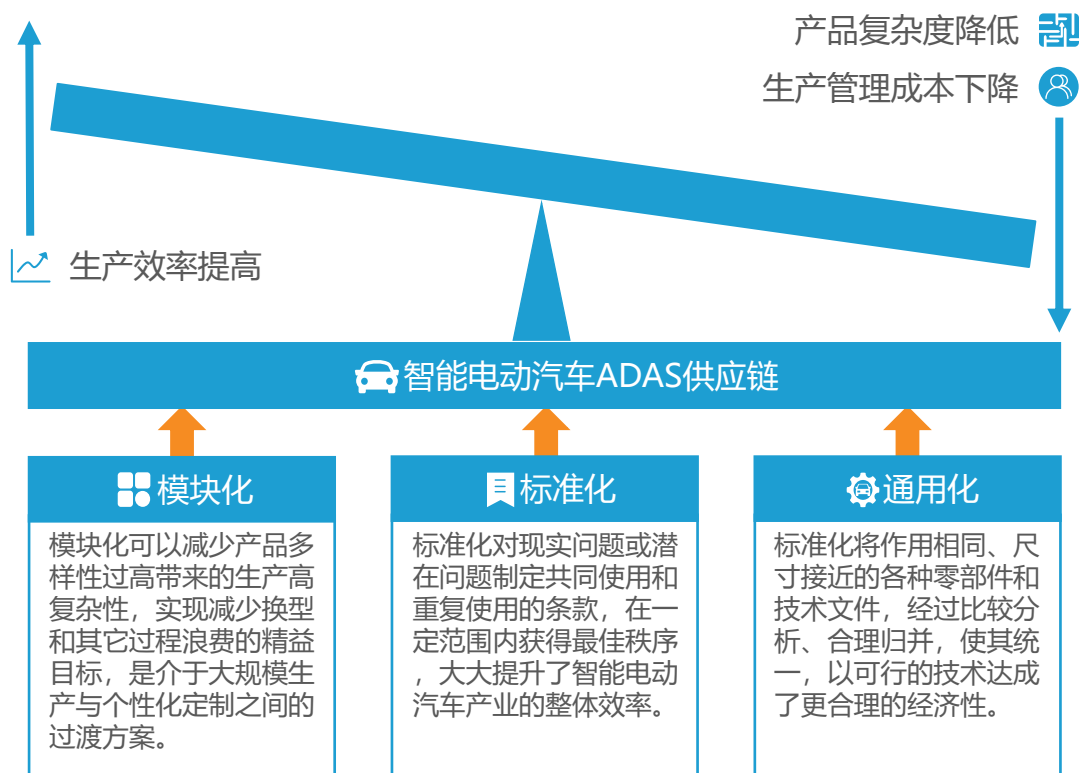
产品复杂度降低

生产管理成本下降

生产效率提高

智能电动汽车ADAS供应链

模块化

模块化可以减少产品多样性过高带来的生产高复杂性，实现减少换型和其它过程浪费的精益目标，是介于大规模生产与个性化定制之间的过渡方案。

标准化

标准化对现实问题或潜在问题制定共同使用和重复使用的条款，在一定范围内获得最佳秩序，大大提升了智能电动汽车产业的整体效率。

通用化

标准化将作用相同、尺寸接近的各种零部件和技术文件，经过比较分析、合理归并，使其统一，以可行的技术达成了更合理的经济性。